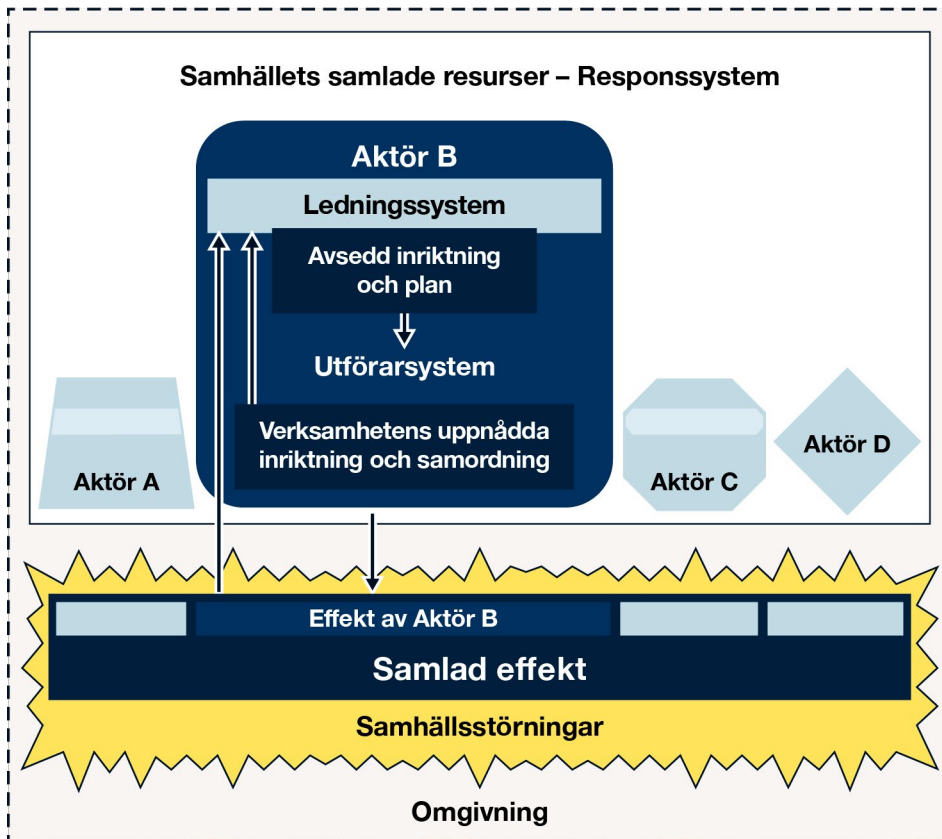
Samhällets samlade resurser – Responssystem

Aktör B

Ledningssystem

Avsedd inriktning och plan

Utförarsystem

Verksamhetens uppnådda inriktning och samordning

Aktör A

Aktör C

Aktör D

Effekt av Aktör B

Samlad effekt

Samhällsstörningar

Omgivning